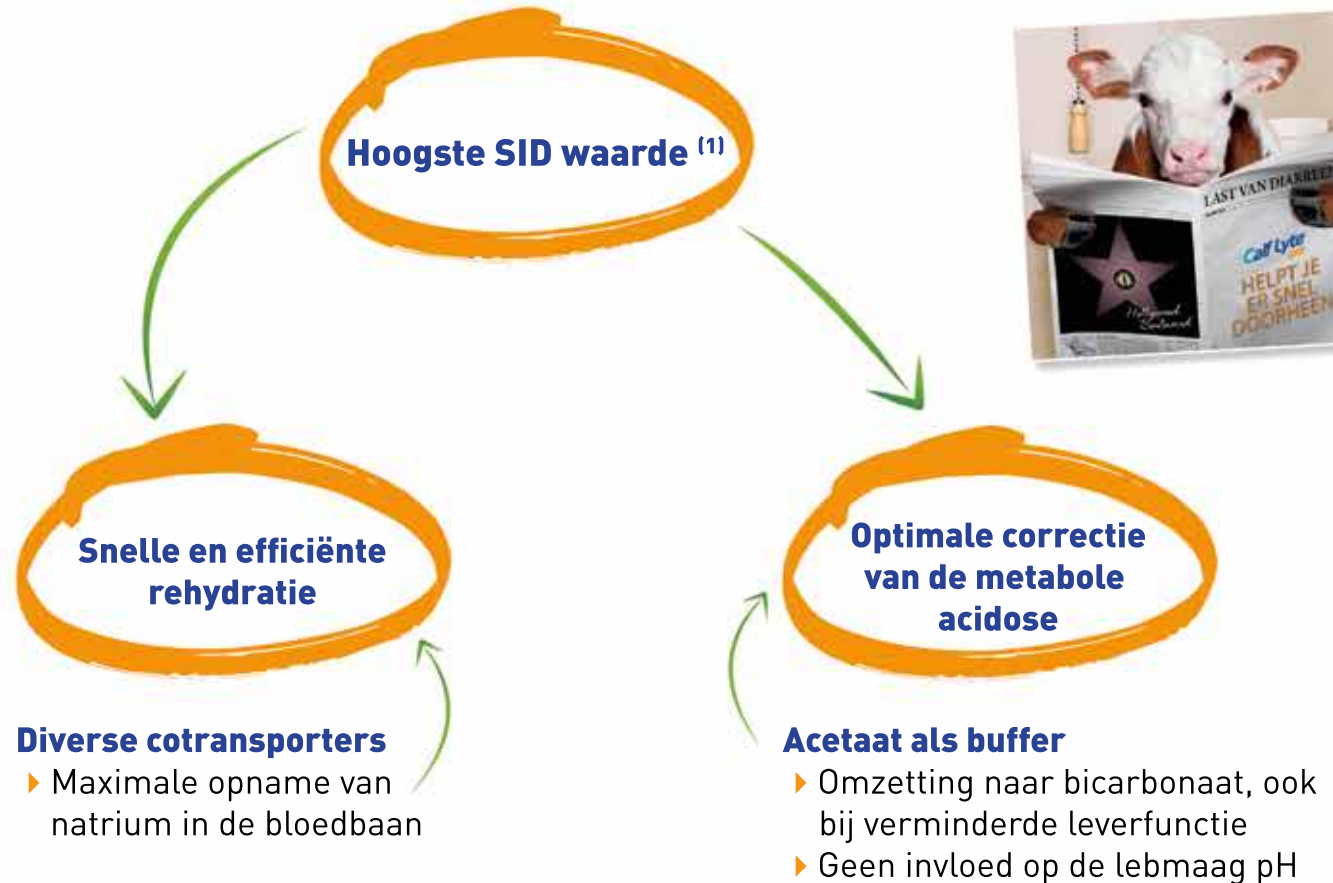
Hoogste SID waarde $^{(1)}$

LAST VAN DIARREE

Calf Lyte

HELPT JE ER SNEL DOORHEEN

Snelle en efficiënte rehydratie

Optimale correctie van de metabole acidose

Diverse cotransporters

- Maximale opname van natrium in de bloedbaan

Acetaat als buffer

- Omzetting naar bicarbonaat, ook bij verminderde leverfunctie
- Geen invloed op de lebmaag pH